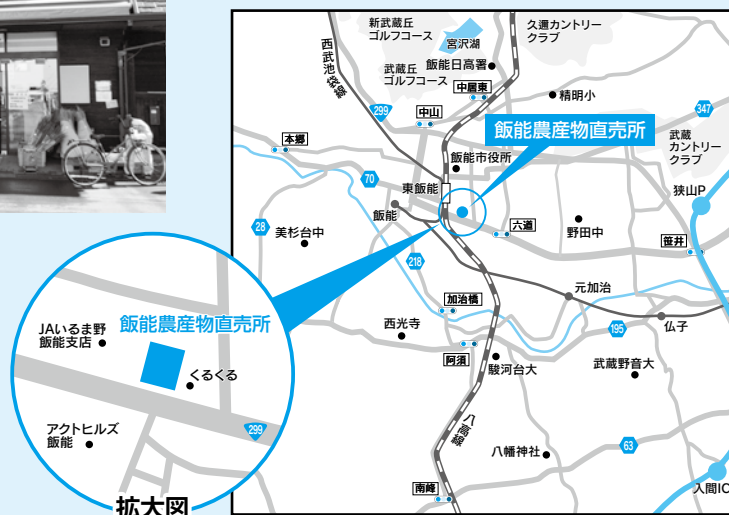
新武蔵丘ゴルフコース
宮沢湖
久遠カントリークラブ
西武池袋線
武蔵丘ゴルフコース
飯能日高署
中居東
299
中山
精明小
347
本郷
飯能農産物直売所
武蔵カントリークラブ
飯能市役所
70
東飯能
狭山P
飯能
28
美杉台中
六道
野田中
笹井
218
加治橋
元加治
JAいるま野飯能支店
飯能農産物直売所
西光寺
195
仏子
阿須
駿河台大
武蔵野音大
くるくる
八高線
アクトヒルズ飯能
299
63
八幡神社
南峰
入間IC
拡大図